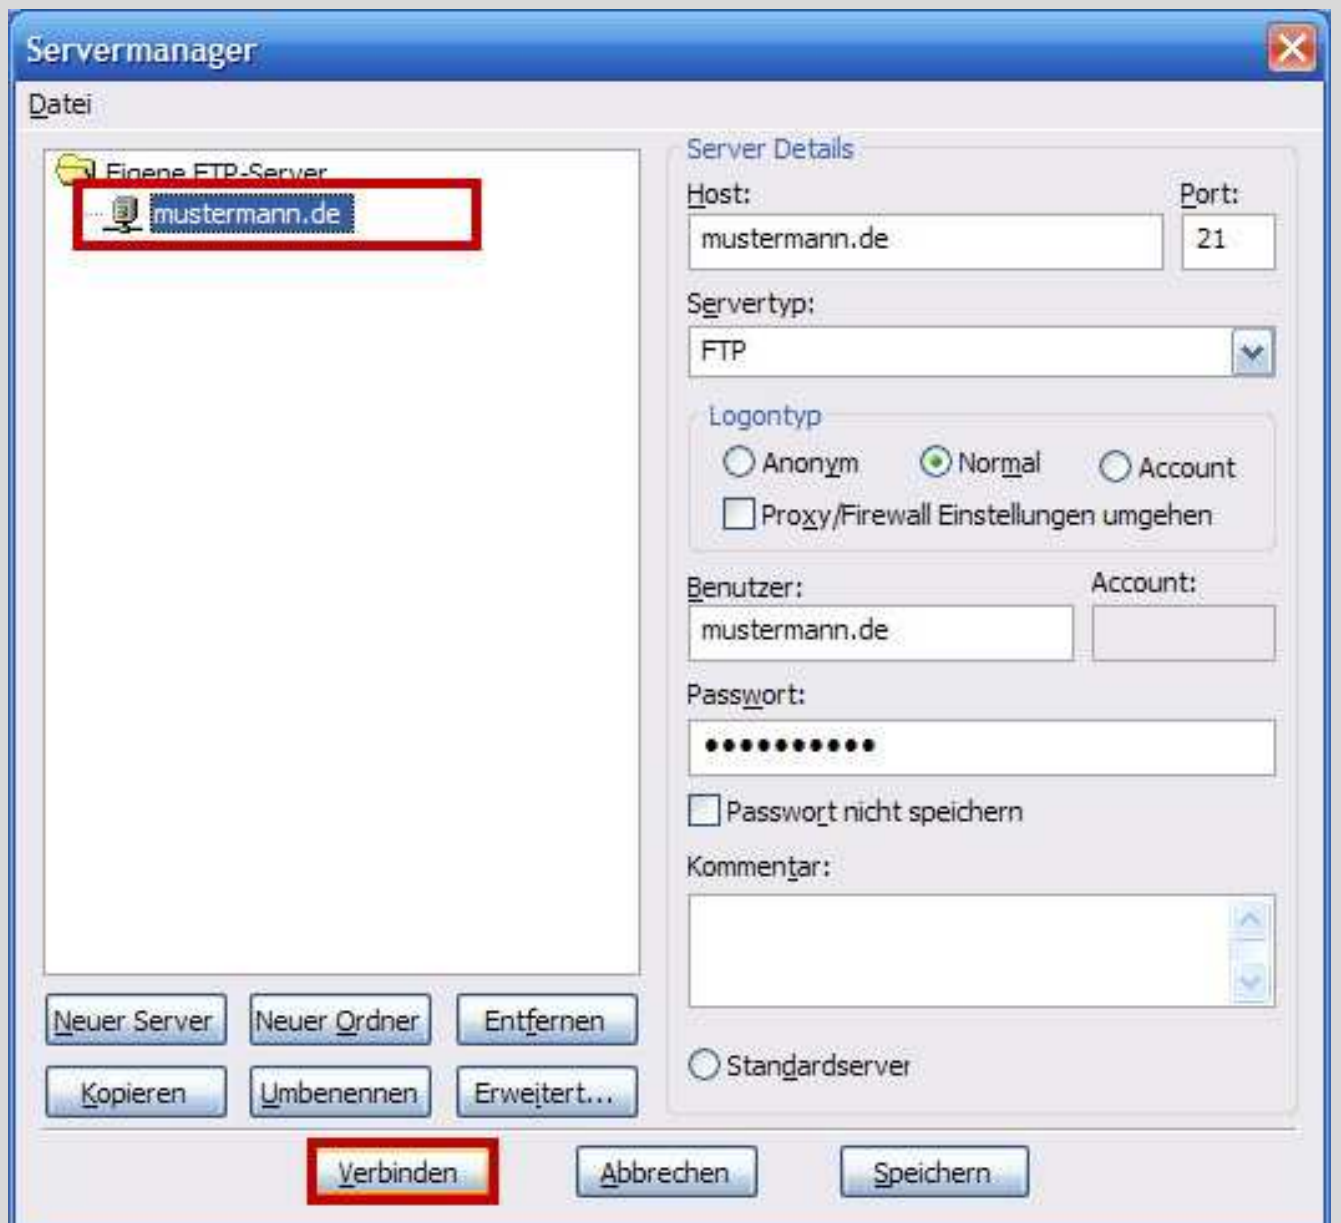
Servermanager

Datei

Eigene FTP-Server
mustermann.de

Server Details
Host:
mustermann.de
Port:
21
Servertyp:
FTP
Logontyp
Anonym
Normal
Account
Proxy/Firewall Einstellungen umgehen
Benutzer:
mustermann.de
Account:
Passwort:
•••••••••••
Passwort nicht speichern
Kommentar:

Standardserver

Neuer Server
Neuer Ordner
Entfernen
Kopieren
Umbenennen
Erweitert...

Verbinden
Abbrechen
Speichern